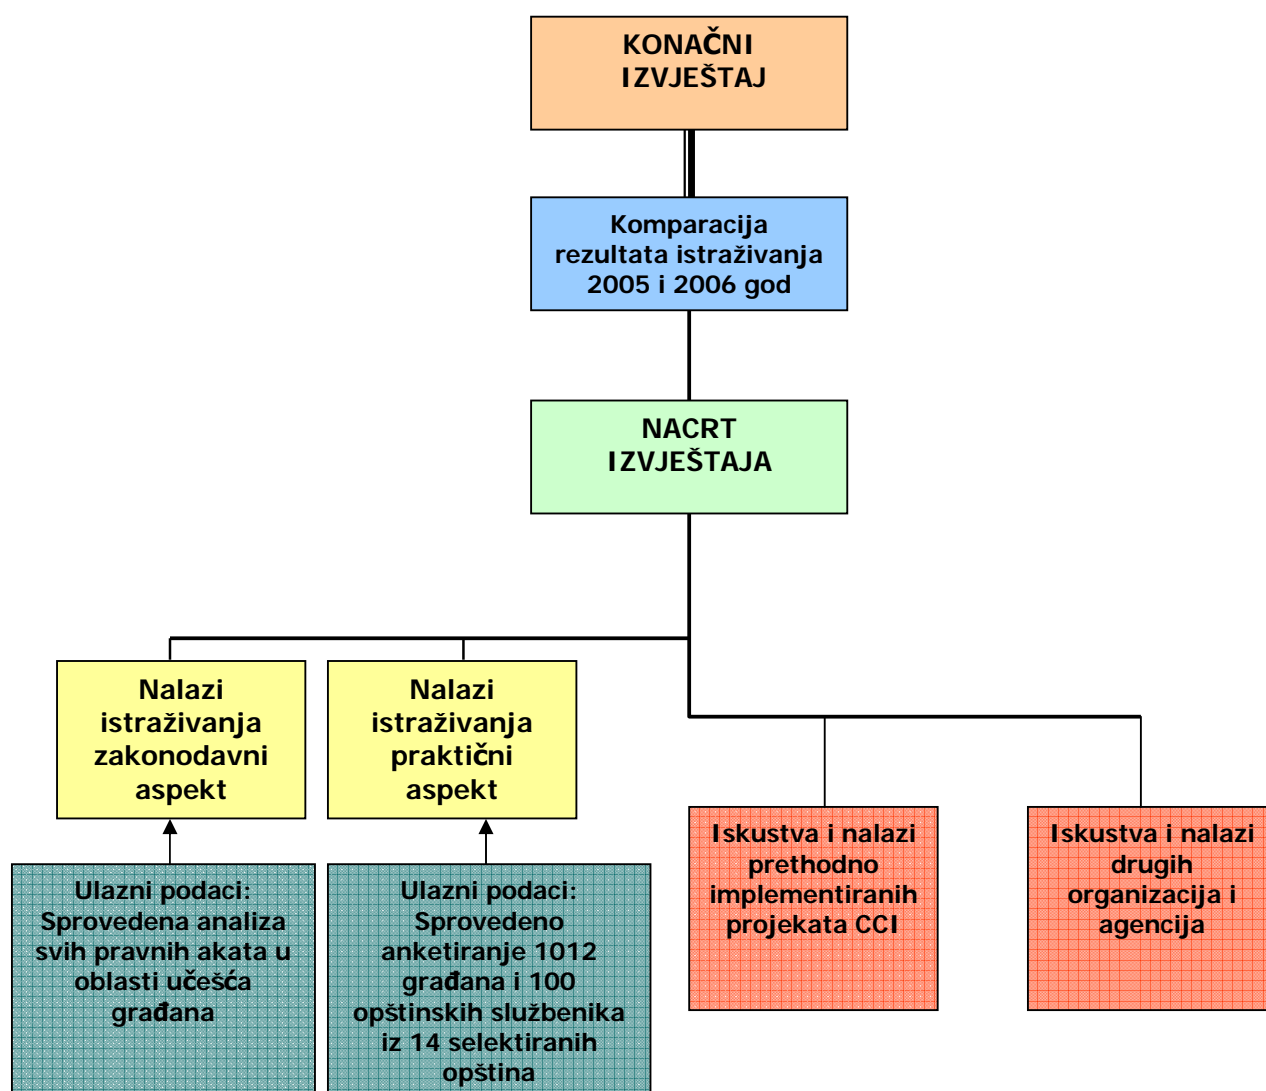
KONAČNI IZVJEŠTAJ

Komparacija rezultata istraživanja 2005 i 2006 god

NACRT IZVJEŠTAJA

Nalazi istraživanja zakonodavni aspekt

Nalazi istraživanja praktični aspekt

Iskustva i nalazi prethodno implementiranih projekata CCI

Iskustva i nalazi drugih organizacija i agencija

Ulazni podaci: Sprovedena analiza svih pravnih akata u oblasti učešća građana

Ulazni podaci: Sprovedeno anketiranje 1012 građana i 100 opštinskih službenika iz 14 selektiranih opština